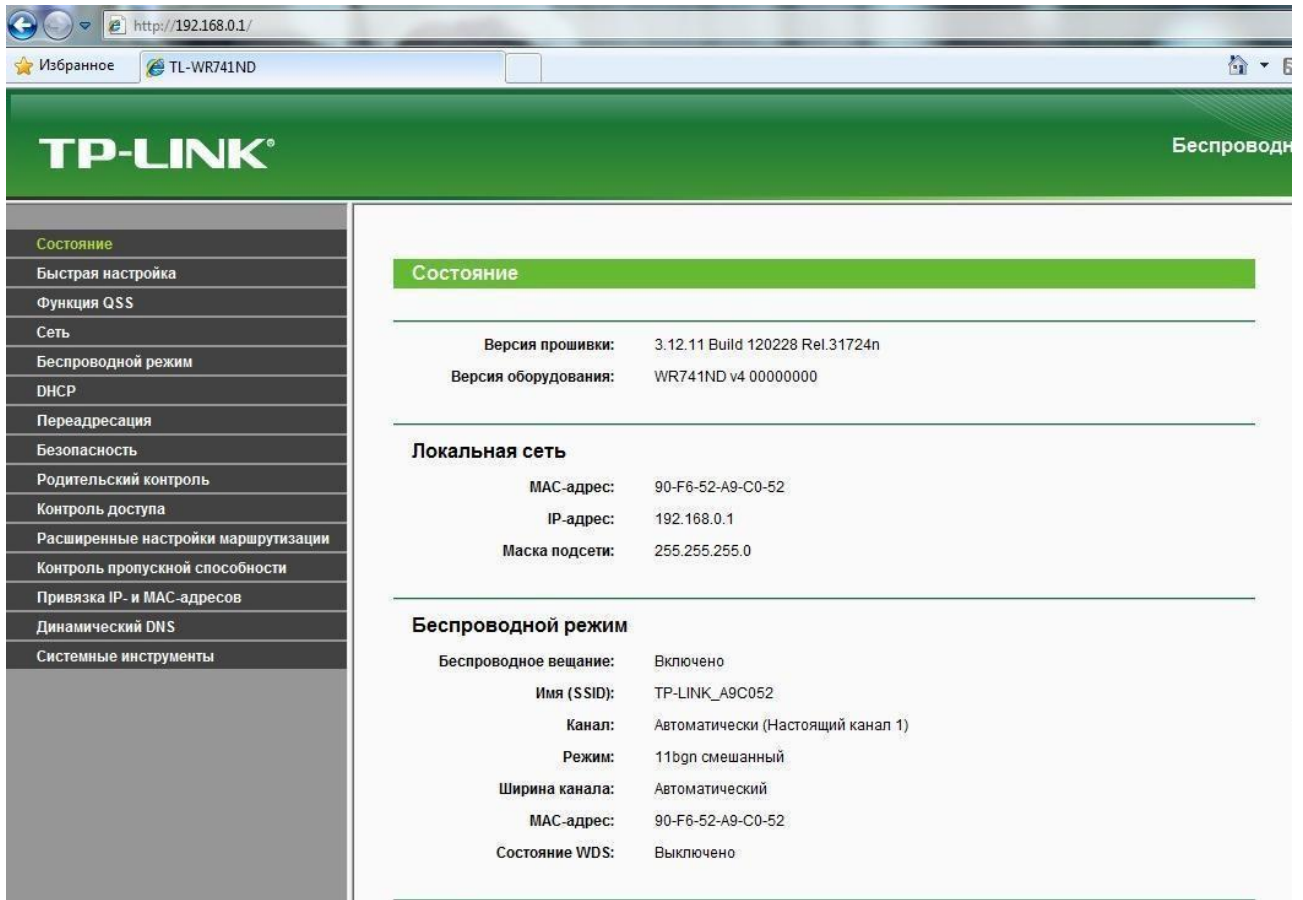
http://192.168.0.1/

Избранное
TL-WR741ND

TP-LINK®

Беспроводн

Состояние
Быстрая настройка
Функция QSS
Сеть
Беспроводной режим
DHCP
Переадресация
Безопасность
Родительский контроль
Контроль доступа
Расширенные настройки маршрутизации
Контроль пропускной способности
Привязка IP- и MAC-адресов
Динамический DNS
Системные инструменты

Состояние

| | |
|---|---|
| Версия прошивки: | 3.12.11 Build 120228 Rel.31724n |
| Версия оборудования: | WR741ND v4 00000000 |

Локальная сеть

| | |
|---|---|
| MAC-адрес: | 90-F6-52-A9-C0-52 |
| IP-адрес: | 192.168.0.1 |
| Маска подсети: | 255.255.255.0 |

Беспроводной режим

| | |
|---|---|
| Беспроводное вещание: | Включено |
| Имя (SSID): | TP-LINK_A9C052 |
| Канал: | Автоматически (Настоящий канал 1) |
| Режим: | 11bgn смешанный |
| Ширина канала: | Автоматический |
| MAC-адрес: | 90-F6-52-A9-C0-52 |
| Состояние WDS: | Выключено |